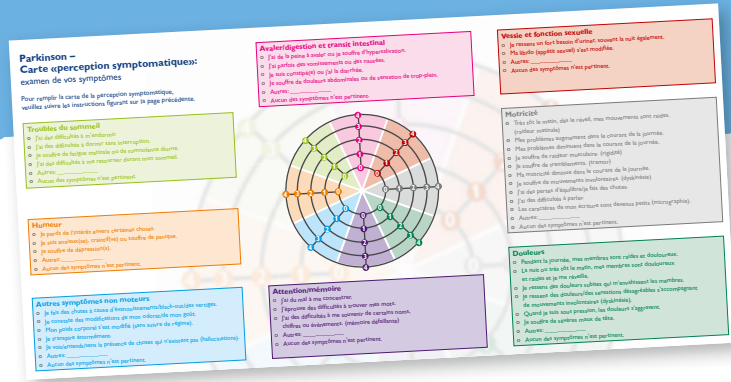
Parkinson –
Carte «perception symptomatique»:
examen de vos symptômes

Pour remplir la carte de la perception symptomatique, veuillez suivre les instructions figurant sur la page précédente.

Troubles du sommeil
J'ai des difficultés à m'endormir.
J'ai des difficultés à dormir sans interruption.
Je souffre de fatigue matinale ou de somnolence diurne.
J'ai des difficultés à me retourner dans mon sommeil.
Autres: ____________
Aucun des symptômes n'est pertinent.

Humeur
Je perds de l'intérêt pour certaines choses.
Je suis anxieux(se), craintif(ve) ou souffre de panique.
Je souffre de dépression(s).
Autres: ____________
Aucun des symptômes n'est pertinent.

Autres symptômes non moteurs
Je fais des chutes à cause d'évanouissements/black-out/des vertiges.
Je constate des modifications de mon odorat/de mon goût.
Mon poids corporel s'est modifié (sans suivre de régime).
Je transpire énormément.
Je vois/entends la présence de choses qui n'existent pas (hallucinations).
Autres: ____________
Aucun des symptômes n'est pertinent.

Avaler/digestion et transit intestinal
J'ai de la peine à avaler ou je souffre d'hypersalivation.
J'ai parfois des vomissements ou des nausées.
Je suis constipé(e) ou j'ai la diarrhée.
Je souffre de douleurs abdominales ou de sensation de trop-plein.
Autres: ____________
Aucun des symptômes n'est pertinent.

Attention/mémoire
J'ai du mal à me concentrer.
J'éprouve des difficultés à trouver mes mots.
J'ai des difficultés à me souvenir de certains noms, chiffres ou événements. (mémoire défaillante)
Autres: ____________
Aucun des symptômes n'est pertinent.

Vessie et fonction sexuelle
Je ressens un fort besoin d'uriner, souvent la nuit également.
Ma libido (appétit sexuel) s'est modifiée.
Autres: ____________
Aucun des symptômes n'est pertinent.

Motricité
Très tôt le matin, dès le réveil, mes mouvements sont raides. (rallentissement)
Mes problèmes augmentent dans la courant de la journée.
Mes problèmes diminuent dans le courant de la journée.
Je souffre de raideur musculaire. (rigidité)
Je souffre de tremblements. (tremor)
Ma motricité diminue dans le courant de la journée.
Je souffre de mouvements involontaires. (dyskinésie)
Je dois perdre l'équilibre/je fais des chutes.
J'ai des difficultés à parler.
Les caractères de mon écriture sont devenus petits (micrographie).
Autres: ____________
Aucun des symptômes n'est pertinent.

Douleurs
Pendant la journée, mes membres sont raides et douloureux.
Le matin tôt/la nuit, mes membres sont douloureux et raides et je me réveille.
Je ressens des douleurs subites qui m'envahissent les membres.
Je ressens des douleurs/des sensations désagréables s'accompagnant de mouvements involontaires (dyskinésie).
Quand je suis sous pression, les douleurs s'aggravent.
Je souffre de sombres maux de tête.
Autres: ____________
Aucun des symptômes n'est pertinent.